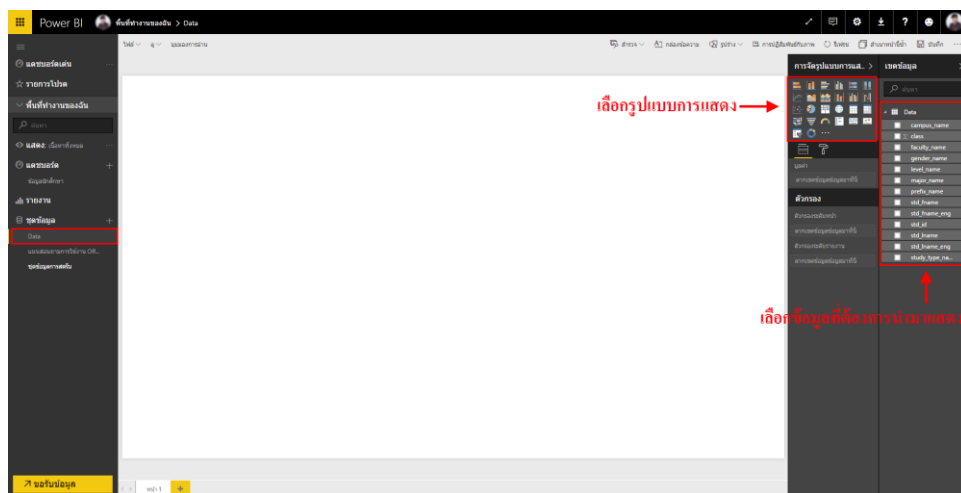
Power BI พื้นที่ทำงานของฉัน > Data

ไฟล์ ∨ ดู ∨ มุมมองการอ่าน

สำรวจ ∨ กล่องข้อความ รูปร่าง ∨ การปฏิสัมพันธ์กับภาพ รีเฟรช ทำสำเนาหน้านี้ บันทึก

แดชบอร์ดเด่น
รายการโปรด
พื้นที่ทำงานของฉัน
ค้นหา
แสดง: เนื้อหาทั้งหมด
แดชบอร์ด
ข้อมูลนักศึกษา
รายงาน
ชุดข้อมูล
Data
แบบสอบถามการใช้งาน OR...
ชุดข้อมูลการสตรีม

รับข้อมูล

การจัดรูปแบบการแส... >
เขตข้อมูล
ค้นหา
เลือกรูปแบบการแสดง
ค่า
ลากเขตข้อมูลที่นี่
ตัวกรอง
ตัวกรองระดับหน้า
ลากเขตข้อมูลที่นี่
ตัวกรองระดับรายงาน
ลากเขตข้อมูลที่นี่

Data
campus_name
class
faculty_name
gender_name
level_name
major_name
prefix_name
std_fname
std_fname_eng
std_id
std_lname
std_lname_eng
study_type_na...

เลือกข้อมูลที่ต้องการนำมาแสดง

หน้า 1